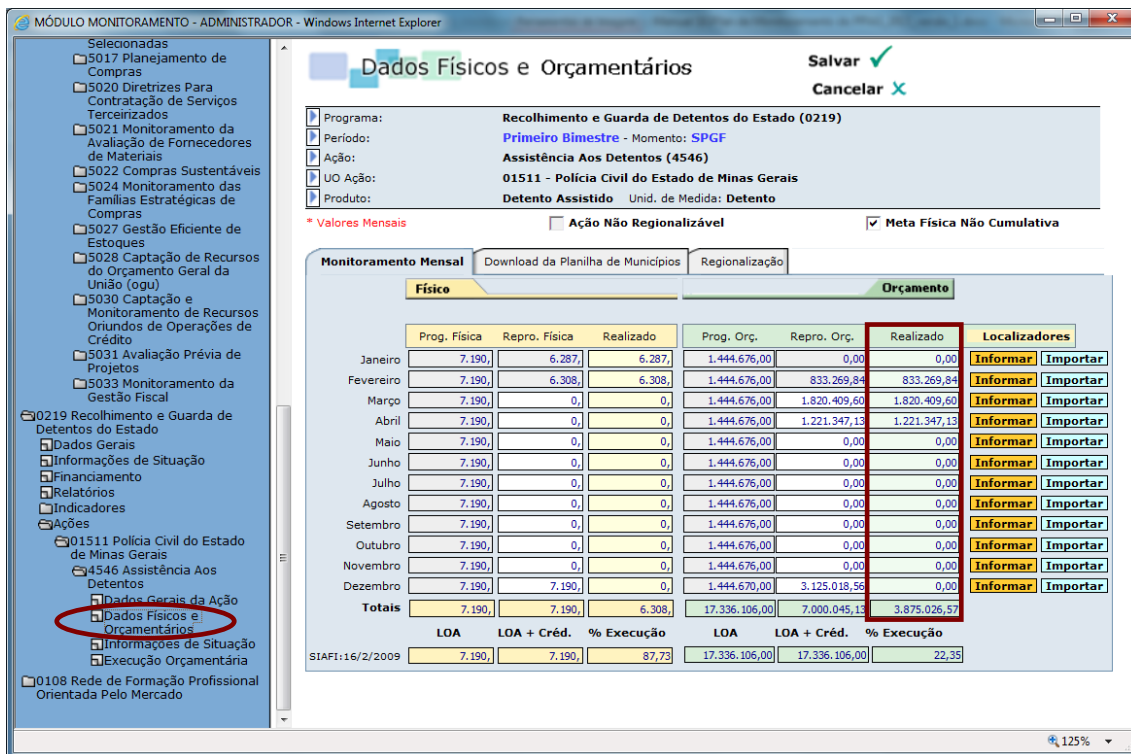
MÓDULO MONITORAMENTO - ADMINISTRADOR - Windows Internet Explorer

Selecionadas
5017 Planejamento de Compras
5020 Diretrizes Para Contratação de Serviços Terceirizados
5021 Monitoramento da Avaliação de Fornecedores de Materiais
5022 Compras Sustentáveis
5024 Monitoramento das Famílias Estratégicas de Compras
5027 Gestão Eficiente de Estoques
5028 Captação de Recursos do Orçamento Geral da União (ogu)
5030 Captação e Monitoramento de Recursos Oriundos de Operações de Crédito
5031 Avaliação Prévia de Projetos
5033 Monitoramento da Gestão Fiscal
0219 Recolhimento e Guarda de Detentos do Estado
Dados Gerais
Informações de Situação
Financiamento
Relatórios
Indicadores
Ações
01511 Polícia Civil do Estado de Minas Gerais
4546 Assistência Aos Detentos
Dados Gerais da Ação
Dados Físicos e Orçamentários
Informações de Situação
Execução Orçamentária
0108 Rede de Formação Profissional Orientada Pelo Mercado

Dados Físicos e Orçamentários

Salvar
Cancelar

Programa: Recolhimento e Guarda de Detentos do Estado (0219)
Período: Primeiro Bimestre - Momento: SPGF
Ação: Assistência Aos Detentos (4546)
UO Ação: 01511 - Polícia Civil do Estado de Minas Gerais
Produto: Detento Assistido Unid. de Medida: Detento

* Valores Mensais
Ação Não Regionalizável
Meta Física Não Cumulativa

Monitoramento Mensal | Download da Planilha de Municípios | Regionalização

Físico
Orçamento

| | Prog. Física | Repro. Física | Realizado | Prog. Orç. | Repro. Orç. | Realizado | Localizadores | |
|---|---|---|---|---|---|---|---|---|
| Janeiro | 7.190, | 6.287, | 6.287, | 1.444.676,00 | 0,00 | 0,00 | Informar | Importar |
| Fevereiro | 7.190, | 6.308, | 6.308, | 1.444.676,00 | 833.269,84 | 833.269,84 | Informar | Importar |
| Março | 7.190, | 0, | 0, | 1.444.676,00 | 1.820.409,60 | 1.820.409,60 | Informar | Importar |
| Abril | 7.190, | 0, | 0, | 1.444.676,00 | 1.221.347,13 | 1.221.347,13 | Informar | Importar |
| Maio | 7.190, | 0, | 0, | 1.444.676,00 | 0,00 | 0,00 | Informar | Importar |
| Junho | 7.190, | 0, | 0, | 1.444.676,00 | 0,00 | 0,00 | Informar | Importar |
| Julho | 7.190, | 0, | 0, | 1.444.676,00 | 0,00 | 0,00 | Informar | Importar |
| Agosto | 7.190, | 0, | 0, | 1.444.676,00 | 0,00 | 0,00 | Informar | Importar |
| Setembro | 7.190, | 0, | 0, | 1.444.676,00 | 0,00 | 0,00 | Informar | Importar |
| Outubro | 7.190, | 0, | 0, | 1.444.676,00 | 0,00 | 0,00 | Informar | Importar |
| Novembro | 7.190, | 0, | 0, | 1.444.676,00 | 0,00 | 0,00 | Informar | Importar |
| Dezembro | 7.190, | 7.190, | 0, | 1.444.670,00 | 3.125.018,56 | 0,00 | Informar | Importar |
| Totais | 7.190, | 7.190, | 6.308, | 17.336.106,00 | 7.000.045,13 | 3.875.026,57 | | |
| | LOA | LOA + Créd. | % Execução | LOA | LOA + Créd. | % Execução | | |
| SIAFI:16/2/2009 | 7.190, | 7.190, | 87,73 | 17.336.106,00 | 17.336.106,00 | 22,35 | | |

125%